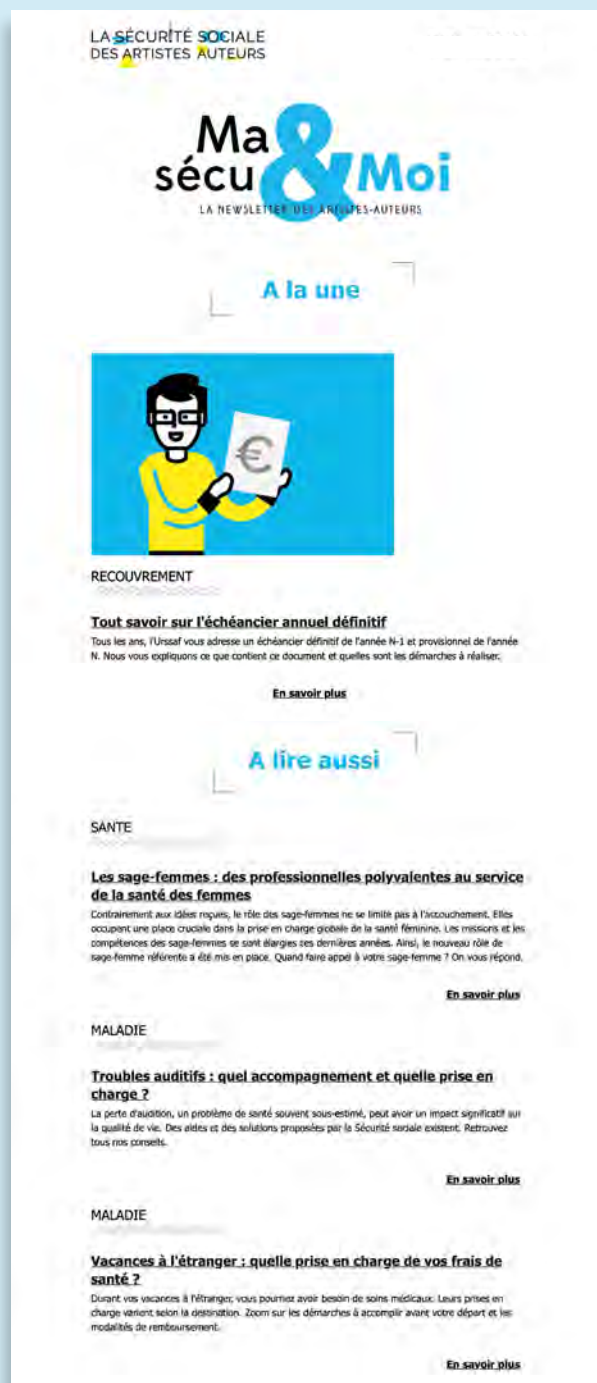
LA SÉCURITÉ SOCIALE
DES ARTISTES AUTEURS

Ma sécu & Moi
LA NEWSLETTER DES ARTISTES-AUTEURS

A la une

€

RECOUVREMENT

Tout savoir sur l'échéancier annuel définitif
Tous les ans, l'Urssaf vous adresse un échéancier définitif de l'année N-1 et provisionnel de l'année N. Nous vous expliquons ce que contient ce document et quelles sont les démarches à réaliser.

En savoir plus

A lire aussi

SANTE

Les sage-femmes : des professionnelles polyvalentes au service de la santé des femmes
Contrairement aux idées reçues, le rôle des sage-femmes ne se limite pas à l'accouchement. Elles occupent une place cruciale dans la prise en charge globale de la santé féminine. Les missions et les compétences des sage-femmes se sont élargies ces dernières années. Ainsi, le nouveau rôle de sage-femme référente a été mis en place. Quand faire appel à votre sage-femme ? On vous répond.

En savoir plus

MALADIE

Troubles auditifs : quel accompagnement et quelle prise en charge ?
La perte d'audition, un problème de santé souvent sous-estimé, peut avoir un impact significatif sur la qualité de vie. Des aides et des solutions proposées par la Sécurité sociale existent. Retrouvez tous nos conseils.

En savoir plus

MALADIE

Vacances à l'étranger : quelle prise en charge de vos frais de santé ?
Durant vos vacances à l'étranger, vous pourriez avoir besoin de soins médicaux. Leurs prises en charge varient selon la destination. Zoom sur les démarches à accomplir avant votre départ et les modalités de remboursement.

En savoir plus